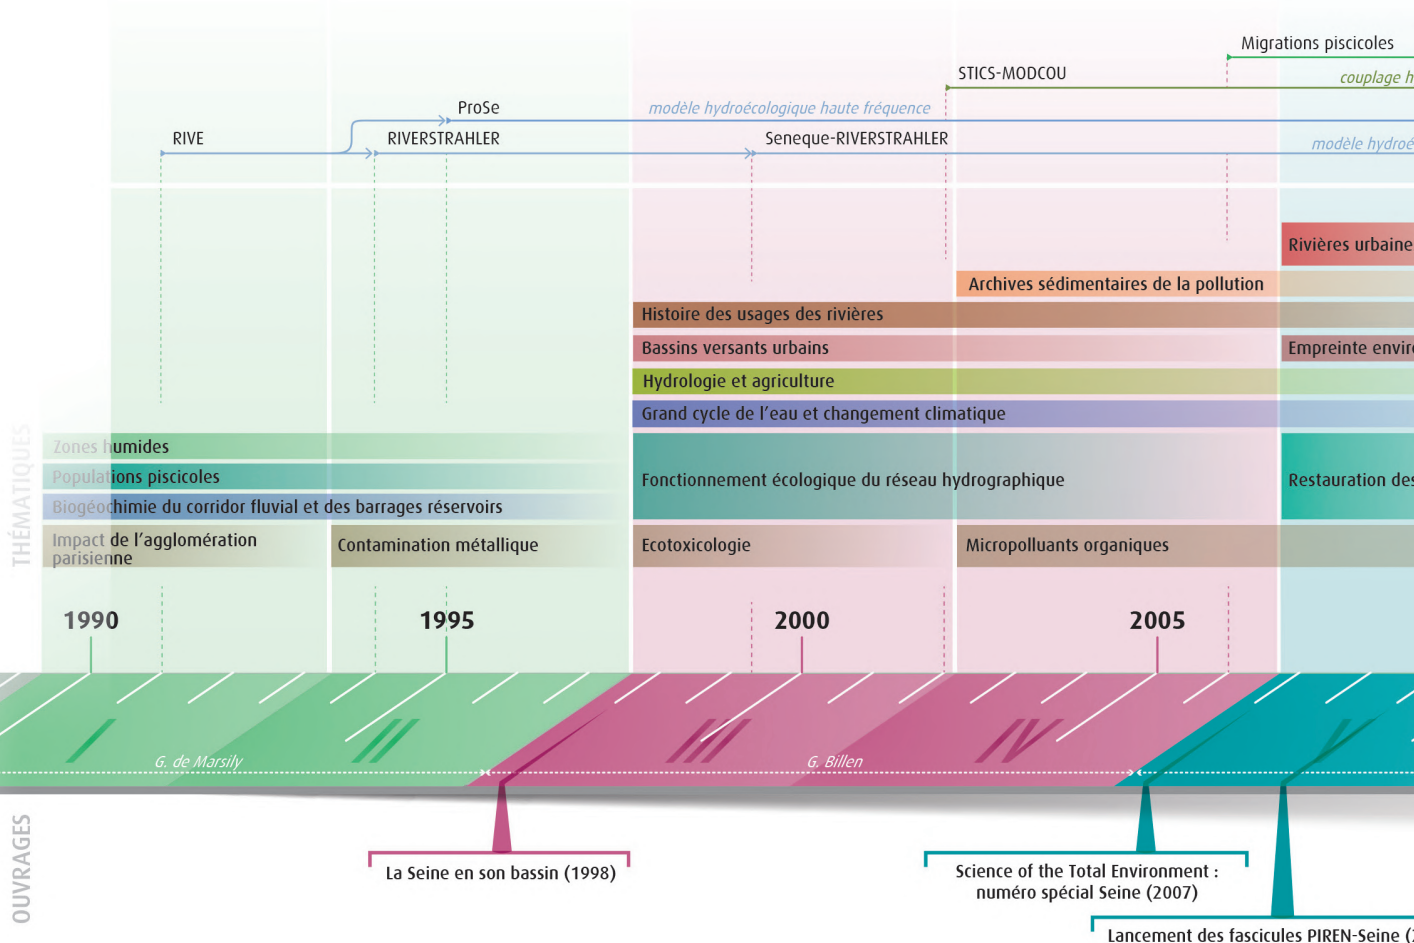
Migrations piscicoles

couplage h

STICS-MODCOU

ProSe

modèle hydroécologique haute fréquence

RIVE

RIVERSTRAHLER

Seneque-RIVERSTRAHLER

modèle hydroé

Rivières urbaine

Archives sédimentaires de la pollution

Histoire des usages des rivières

Bassins versants urbains

Empreinte envir

Hydrologie et agriculture

Grand cycle de l'eau et changement climatique

THÉMATIQUES

Zones humides

Populations piscicoles

Biogéochimie du corridor fluvial et des barrages réservoirs

Fonctionnement écologique du réseau hydrographique

Restauration des

Impact de l'agglomération parisienne

Contamination métallique

Ecotoxicologie

Micropolluants organiques

1990

1995

2000

2005

I

II

III

IV

G. de Marsily

G. Billen

OUVRAGES

La Seine en son bassin (1998)

Science of the Total Environment : numéro spécial Seine (2007)

Lancement des fascicules PIREN-Seine ([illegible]